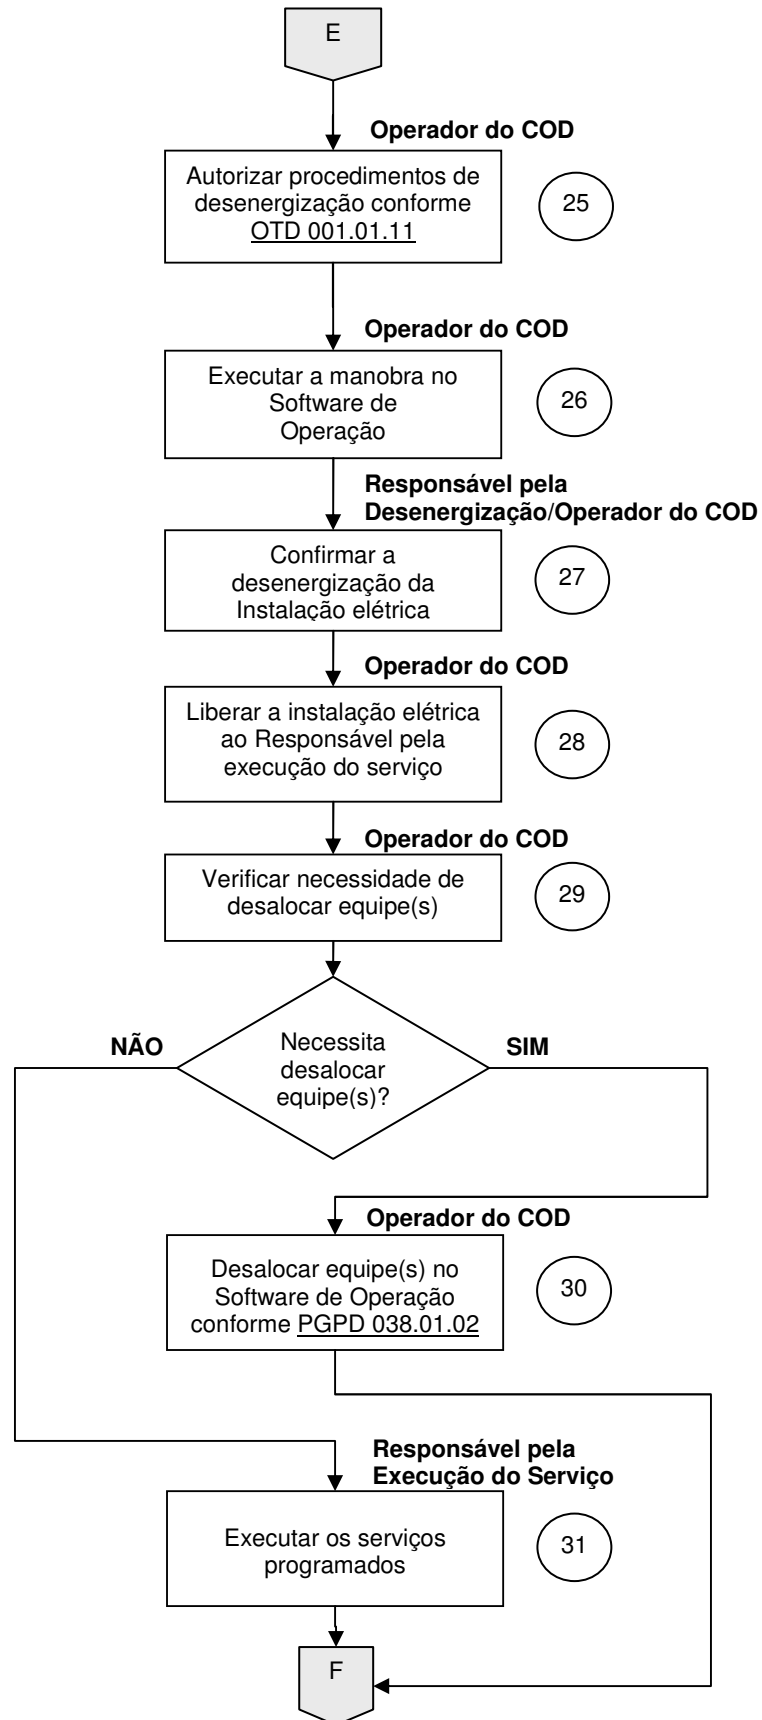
E

**Operador do COD**

Autorizar procedimentos de desenergização conforme OTD 001.01.11

25

**Operador do COD**

Executar a manobra no Software de Operação

26

**Responsável pela Desenergização/Operador do COD**

Confirmar a desenergização da Instalação elétrica

27

**Operador do COD**

Liberar a instalação elétrica ao Responsável pela execução do serviço

28

**Operador do COD**

Verificar necessidade de desalocar equipe(s)

29

**NÃO**

Necessita desalocar equipe(s)?

**SIM**

**Operador do COD**

Desalocar equipe(s) no Software de Operação conforme PGPD 038.01.02

30

**Responsável pela Execução do Serviço**

Executar os serviços programados

31

F